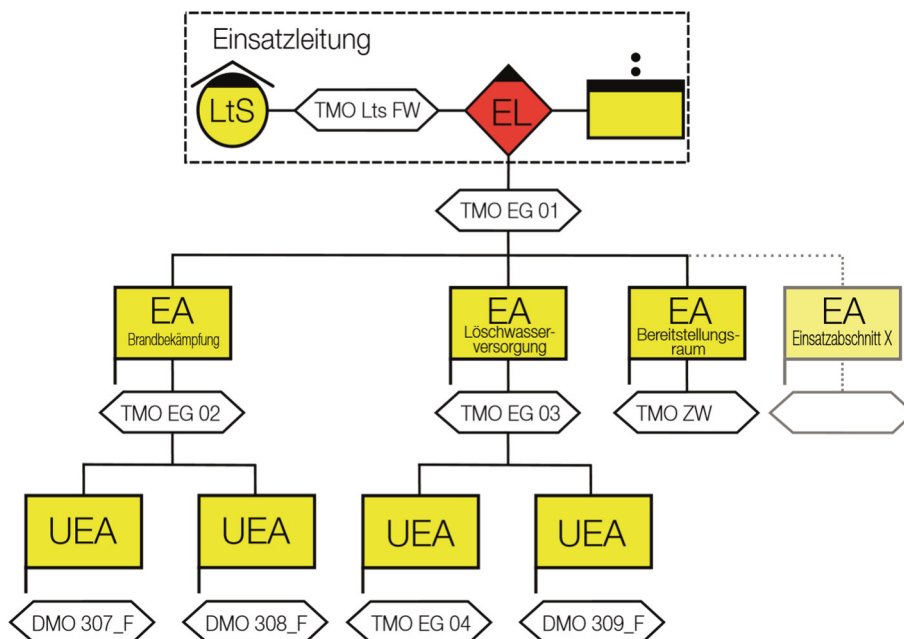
Einsatzleitung

LtS

TMO Lts FW

EL

TMO EG 01

EA
Brandbekämpfung

EA
Löschwasserversorgung

EA
Bereitstellungsraum

EA
Einsatzabschnitt X

TMO EG 02

TMO EG 03

TMO ZW

UEA

UEA

UEA

UEA

DMO 307_F

DMO 308_F

TMO EG 04

DMO 309_F